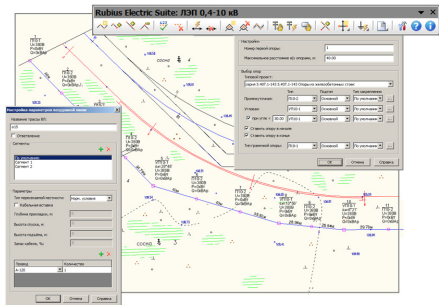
Rubius Electric Suite: ЛЭП 0,4-10 кВ

Настройки
Номер первой опоры: 1
Максимальное расстояние м/у опорами, м: 40.00

Выбор опор
Типовой проект:
Серия 3.407.1-143 3.407.1-143 Опоры на железобетонных стоек
Тип
Подтип
Тип закрепления
Промежуточная: П10-2 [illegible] По умолчанию
Угловая: УП10-1 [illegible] По умолчанию
при угле > 30: УА10-1 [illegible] По умолчанию
Ставить опору в начале
Ставить опору в конце
Тип концевой опоры: К10-1 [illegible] По умолчанию
OK Отмена Справка

Настройка параметров воздушной линии
Название трассы ВЛ:
ВЛ
Ответвление
Сегменты:
По умолчанию
Сегмент 1
Сегмент 2
Параметры
Тип перемещений/местности: Норм. условия
Кабельная вставка
Глубина прокладки, м:
Высота опоры, м:
Высота подвеса, м:
Запас кабеля, %:
Провод Количество
А-120 3
OK Отмена Справка

СОСНО
СОСНО